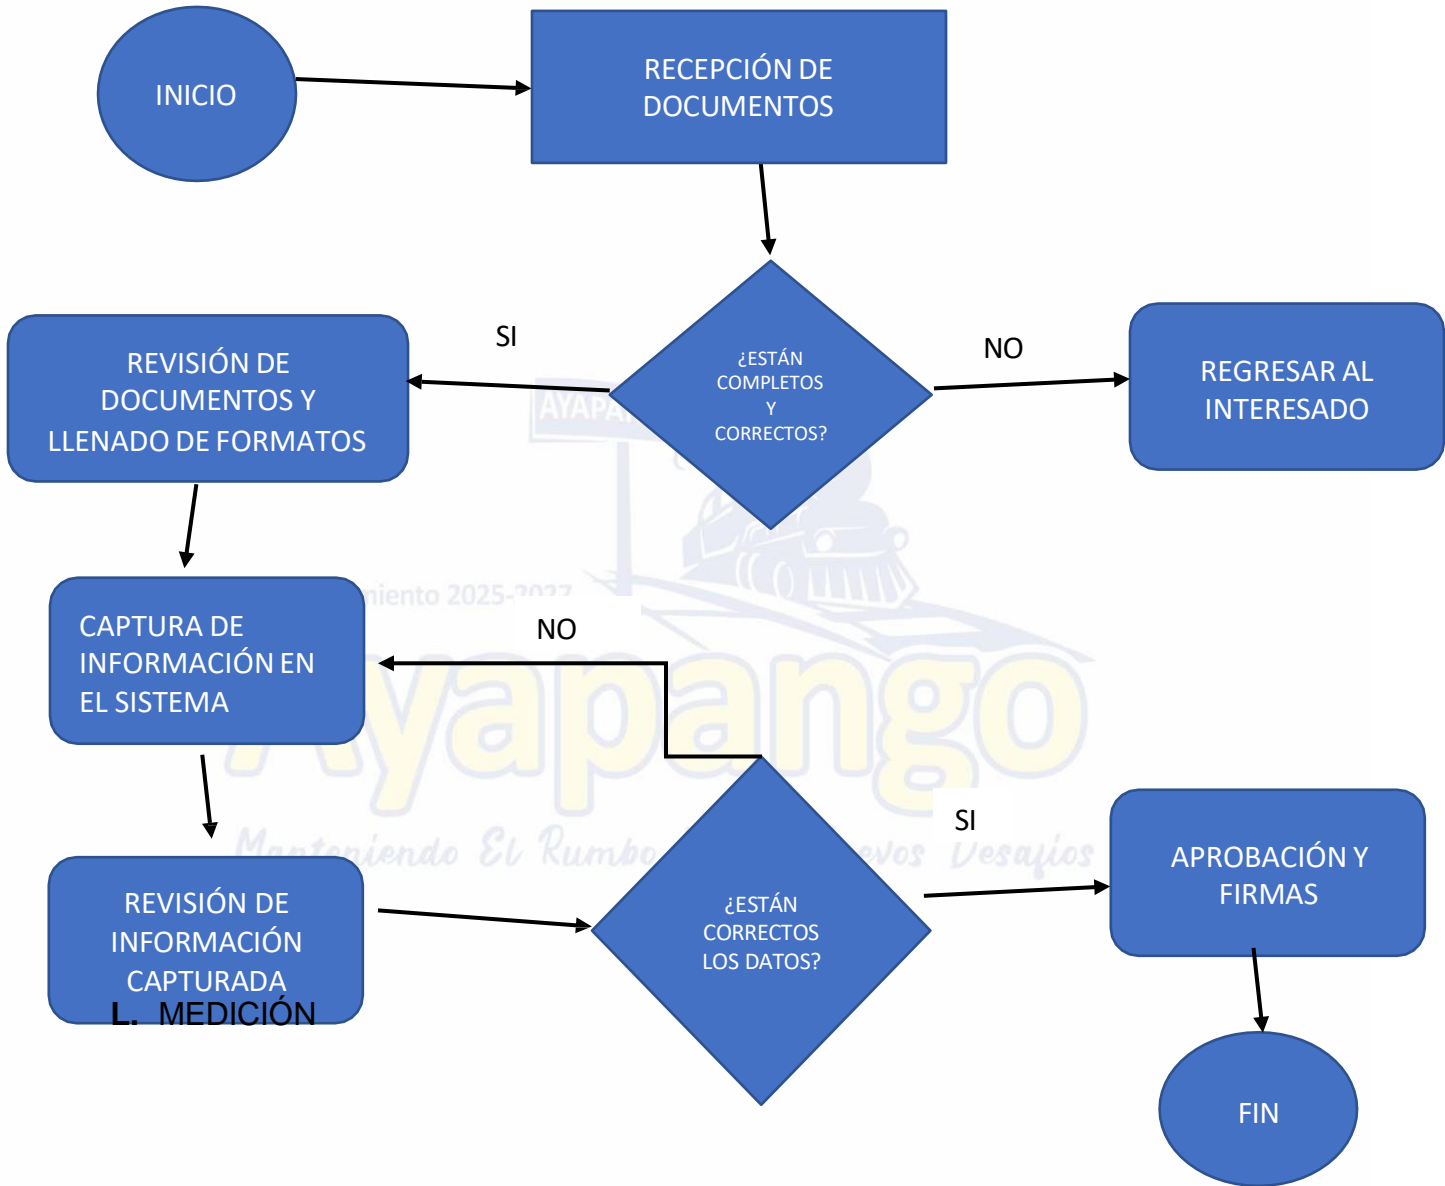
INICIO

RECEPCIÓN DE DOCUMENTOS

¿ESTÁN COMPLETOS Y CORRECTOS?

SI

NO

REVISIÓN DE DOCUMENTOS Y LLENADO DE FORMATOS

REGRESAR AL INTERESADO

CAPTURA DE INFORMACIÓN EN EL SISTEMA

NO

REVISIÓN DE INFORMACIÓN CAPTURADA

¿ESTÁN CORRECTOS LOS DATOS?

SI

APROBACIÓN Y FIRMAS

FIN

L. MEDICIÓN

AYAPA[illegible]

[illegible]miento 2025-20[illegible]

Ayapango

Manteniendo El Rumbo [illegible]evos Desafíos